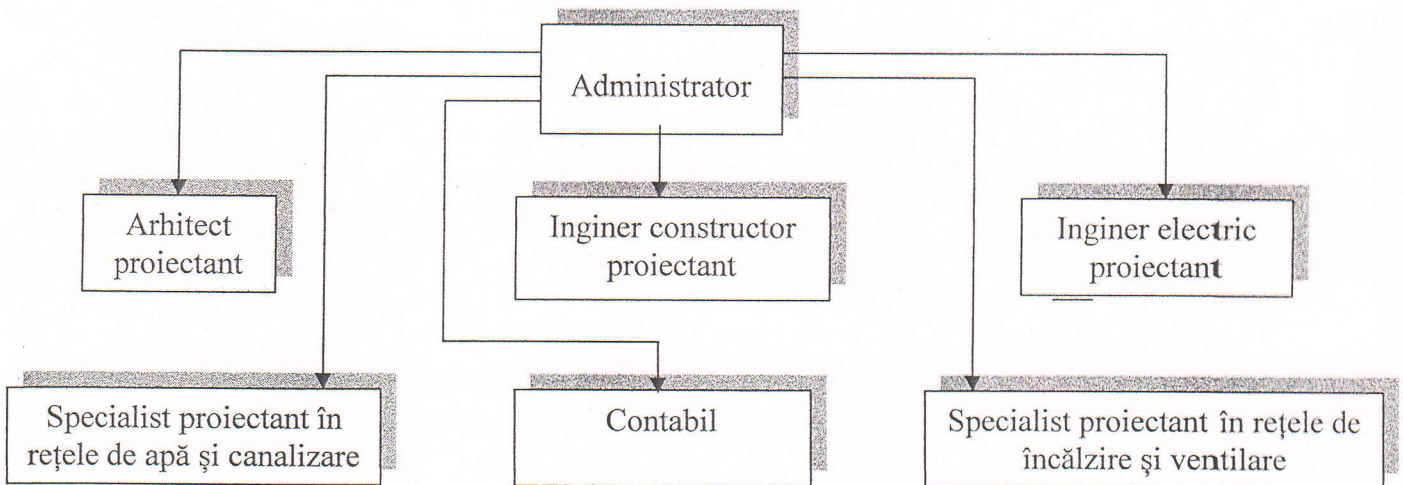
Administrator

Arhitect proiectant

Inginer constructor proiectant

Inginer electric proiectant

Specialist proiectant în rețele de apă și canalizare

Contabil

Specialist proiectant în rețele de încălzire și ventilare